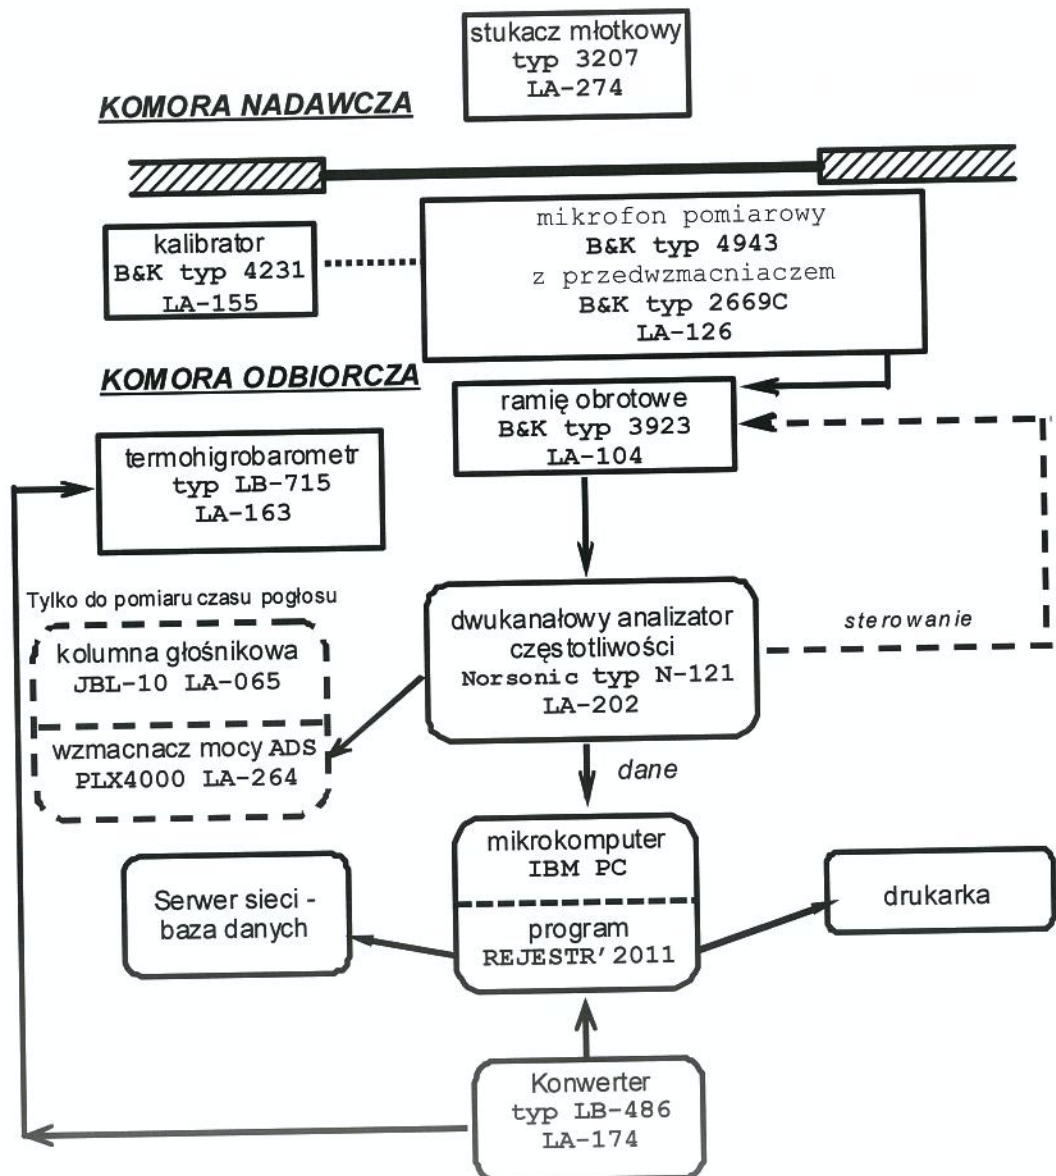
stukacz młotkowy
typ 3207
LA-274

KOMORA NADAWCZA

kalibrator
B&K typ 4231
LA-155

mikrofon pomiarowy
B&K typ 4943
z przedwzmacniaczem
B&K typ 2669C
LA-126

KOMORA ODBIORCZA

ramię obrotowe
B&K typ 3923
LA-104

termohigrobarometr
typ LB-715
LA-163

Tylko do pomiaru czasu pogłosu

kolumna głośnikowa
JBL-10 LA-065

wzmacnacz mocy ADS
PLX4000 LA-264

dwukanałowy analizator
częstotliwości
Norsonic typ N-121
LA-202

sterowanie

dane

mikrokomputer
IBM PC

program
REJESTR'2011

Serwer sieci -
baza danych

drukarka

Konwerter
typ LB-486
LA-174